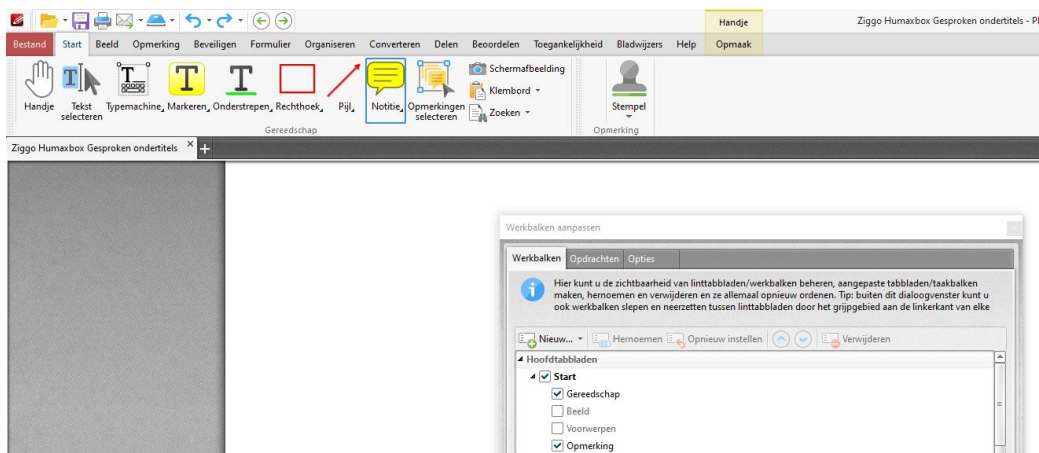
Handje

Ziggo Humaxbox Gesproken ondertitels - Pl

Bestand Start Beeld Opmerking Beveiligen Formulier Organiseren Converteren Delen Beoordelen Toegankelijkheid Bladwijzers Help Opmaak

Handje Tekst selecteren Typemachine Markeren Onderstrepen Rechthoek Pijl Notitie Opmerkingen selecteren Schermafbeelding Klembord Zoeken Stempel

Gereedschap Opmerking

Ziggo Humaxbox Gesproken ondertitels ×

Werkbalken aanpassen

Werkbalken Opdrachten Opties

Hier kunt u de zichtbaarheid van linttabbladen/werkbalken beheren, aangepaste tabbladen/taakbalken maken, hernoemen en verwijderen en ze allemaal opnieuw ordenen. Tip: buiten dit dialoogvenster kunt u ook werkbalken slepen en neerzetten tussen linttabbladen door het grijpgebied aan de linkerkant van elke

Nieuw... Hernoemen Opnieuw instellen Verwijderen

Hoofdtabbladen
Start
Gereedschap
Beeld
Voorwerpen
Opmerking